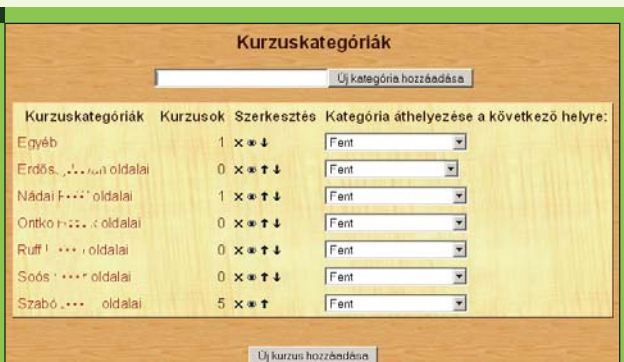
Kurzuskategóriák

Új kategória hozzáadása

| Kurzuskategóriák | Kurzusok | Szerkesztés | Kategória áthelyezése a következő helyre: |
|---|---|---|---|
| Egyéb | 1 | ✕ 👁 ↓ | Fent |
| Erdős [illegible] oldalai | 0 | ✕ 👁 ↑ ↓ | Fent |
| Nádai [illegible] oldalai | 1 | ✕ 👁 ↑ ↓ | Fent |
| Ontko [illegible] oldalai | 0 | ✕ 👁 ↑ ↓ | Fent |
| Ruff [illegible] oldalai | 0 | ✕ 👁 ↑ ↓ | Fent |
| Soós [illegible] oldalai | 0 | ✕ 👁 ↑ ↓ | Fent |
| Szabó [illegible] oldalai | 5 | ✕ 👁 ↑ | Fent |

Új kurzus hozzáadása